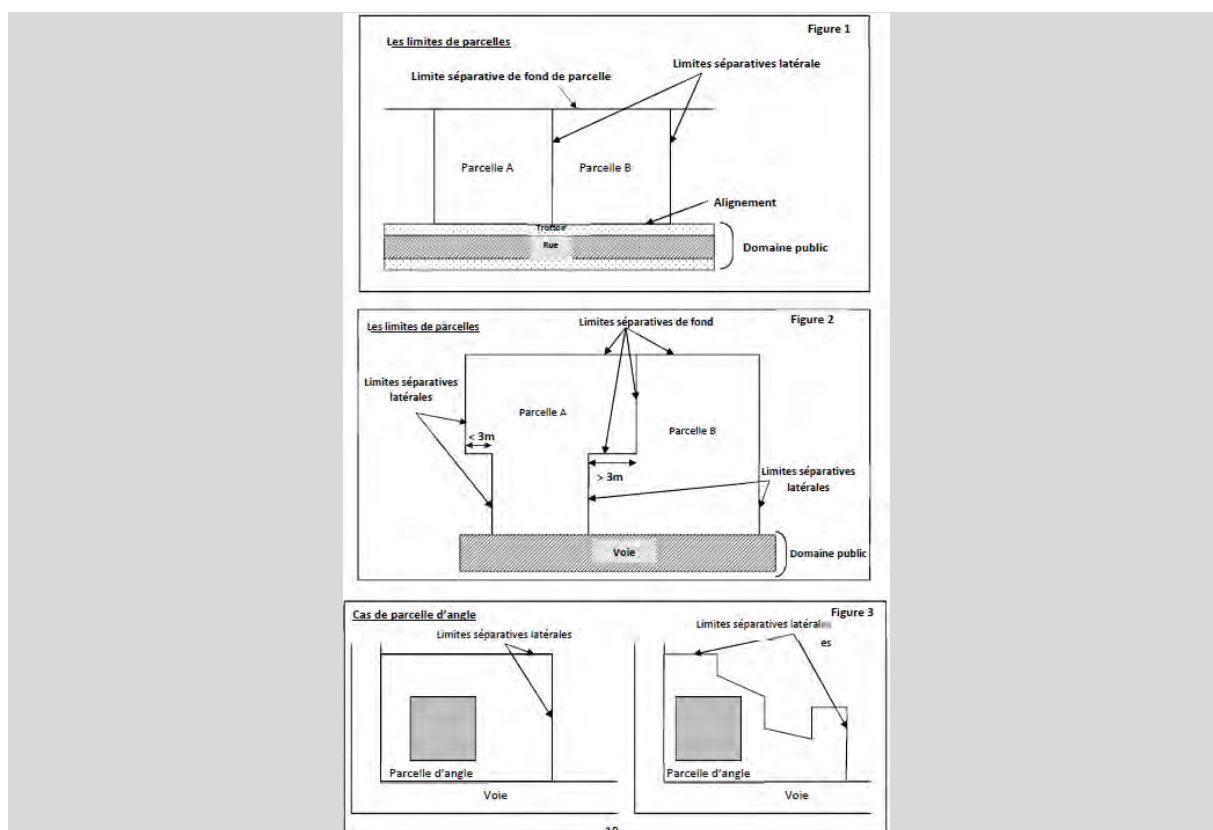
Figure 1

Les limites de parcelles

Limite séparative de fond de parcelle

Limites séparatives latérale

Parcelle A

Parcelle B

Alignement

Trottoir

Rue

Domaine public

Les limites de parcelles

Limites séparatives de fond

Figure 2

Limites séparatives latérales

Parcelle A

< 3m

Parcelle B

> 3m

Limites séparatives latérales

Voie

Domaine public

Cas de parcelle d'angle

Figure 3

Limites séparatives latérales

Parcelle d'angle

Voie

Limites séparatives latérales es

Parcelle d'angle

Voie

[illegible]